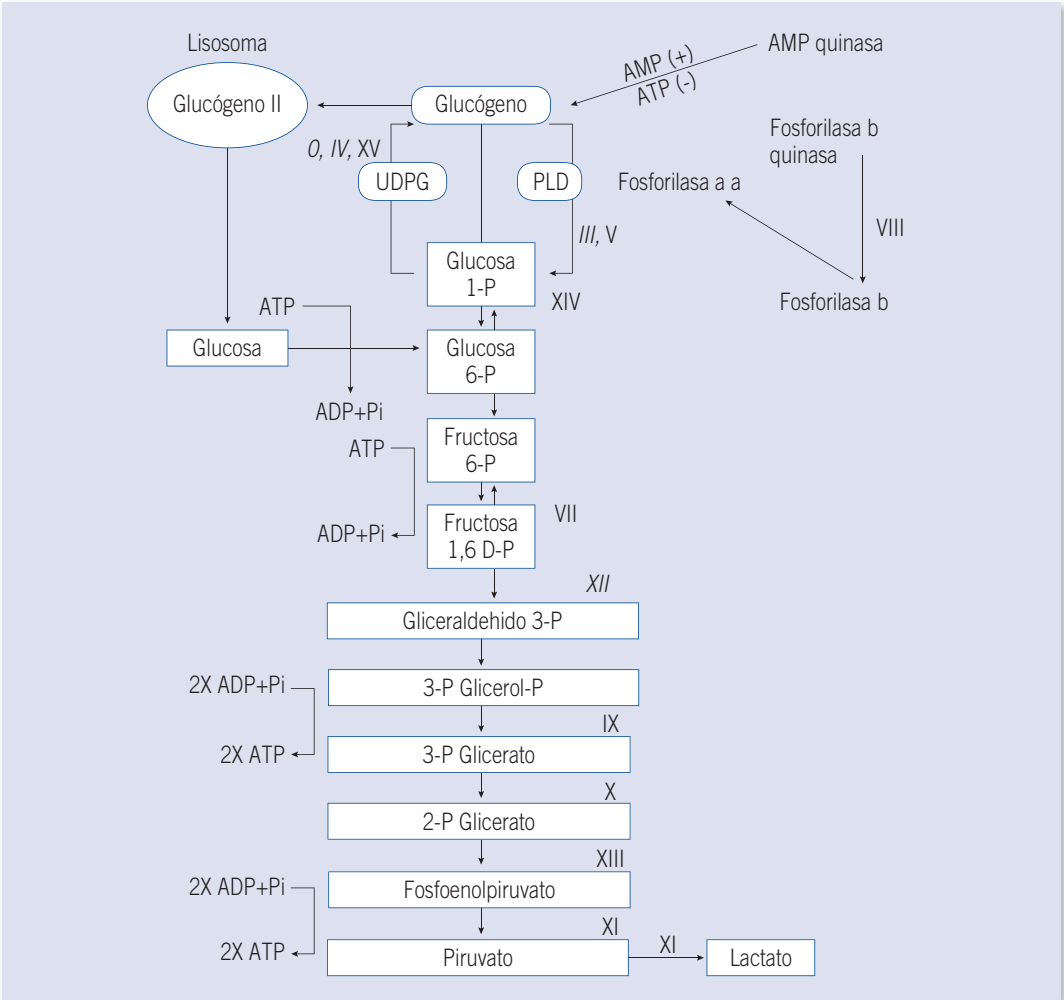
Lisosoma

Glucógeno II

Glucógeno

AMP (+)
ATP (-)

AMP quinasa

*O, IV,* XV

UDPG

PLD

*III,* V

Fosforilasa b quinasa

Fosforilasa a a

VIII

Fosforilasa b

Glucosa 1-P

XIV

ATP

Glucosa

Glucosa 6-P

ADP+Pi

ATP

Fructosa 6-P

ADP+Pi

Fructosa 1,6 D-P

VII

*XII*

Gliceraldehido 3-P

2X ADP+Pi

3-P Glicerol-P

2X ATP

IX

3-P Glicerato

X

2-P Glicerato

XIII

2X ADP+Pi

Fosfoenolpiruvato

2X ATP

XI

Piruvato

XI

Lactato